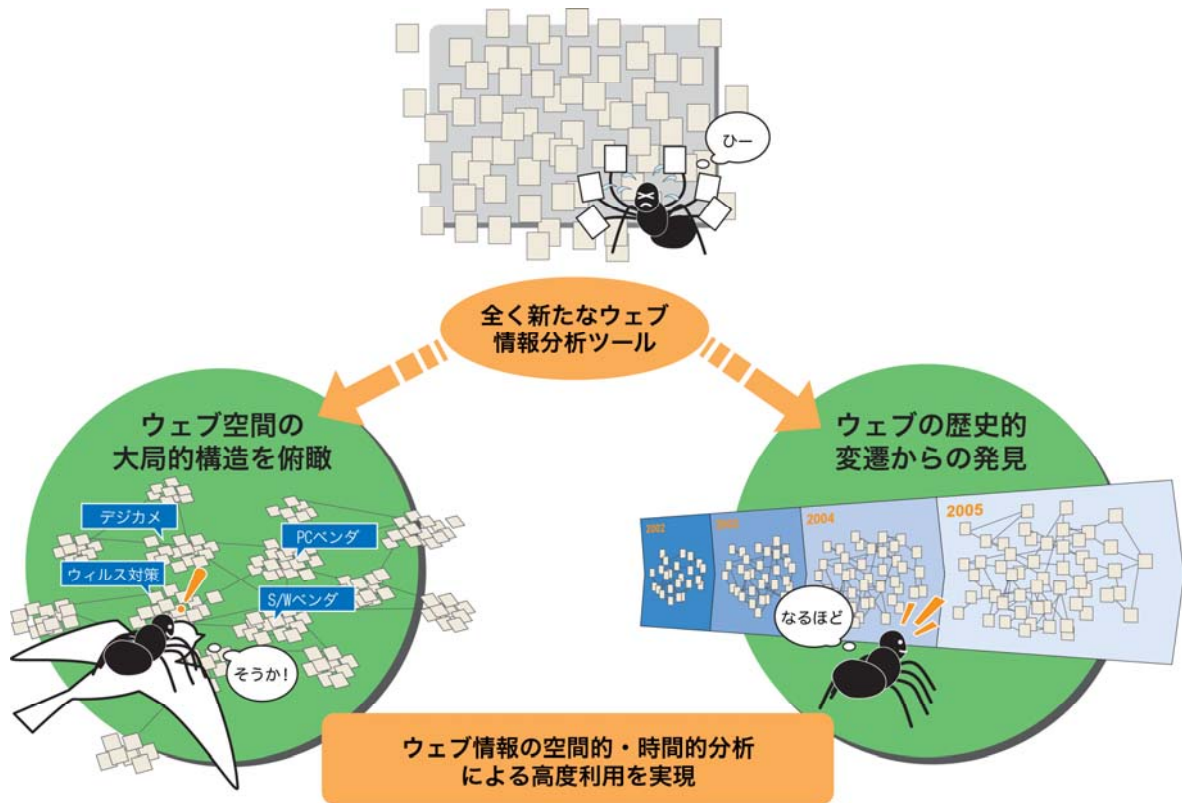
ひー

全く新たなウェブ
情報分析ツール

ウェブ空間の
大局的構造を俯瞰

デジカメ

PCベンダ

ウィルス対策

S/Wベンダ

そうか!

ウェブの歴史的
変遷からの発見

2002

2003

2004

2005

なるほど

ウェブ情報の空間的・時間的分析
による高度利用を実現